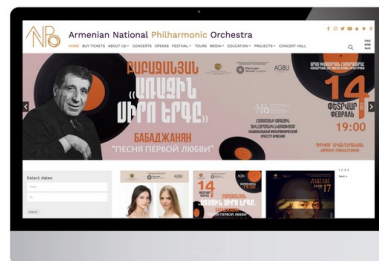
ANPO Armenian National Philharmonic Orchestra

HOME BUY TICKETS ABOUT US CONCERTS OPERAS FESTIVAL TOURS MEDIA EDUCATION PROJECTS CONCERT HALL

ԲԱԲԱՋԱՆՅԱՆ
"ԱՌԱՋԻՆ ՍԻՐՈ ԵՐԳԸ"

AGBU

14
ՓԵՏՐՎԱՐԻ
ФЕВРАЛЬ
19:00

БАБАДЖАНЯН
"ПЕСНЯ ПЕРВОЙ ЛЮБВИ"

Select dates

14

17